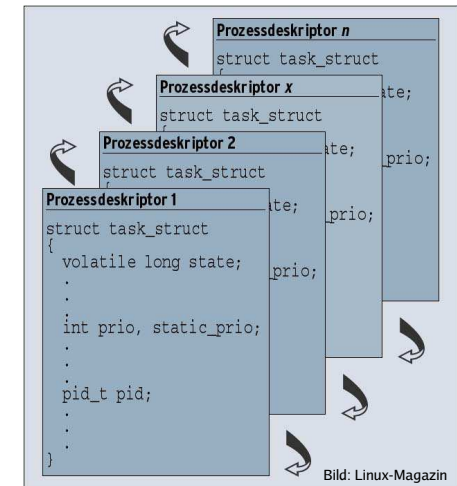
Prozessdeskriptor n

struct task_struct
{
ate;

_prio;

Prozessdeskriptor x

struct task_struct
{
ate;

_prio;

Prozessdeskriptor 2

struct task_struct
{
ate;

_prio;

Prozessdeskriptor 1

struct task_struct
{
volatile long state;
.
.
.
int prio, static_prio;
.
.
.
pid_t pid;
.
.
.
}

Bild: Linux-Magazin